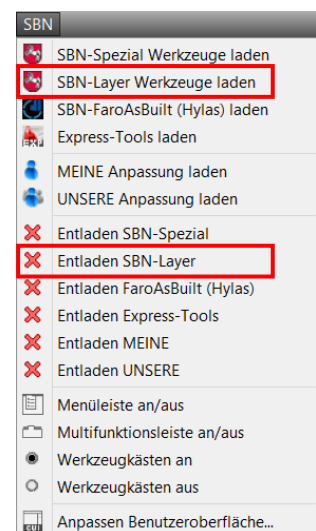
SBN

SBN-Spezial Werkzeuge laden
SBN-Layer Werkzeuge laden
SBN-FaroAsBuilt (Hylas) laden
Express-Tools laden

MEINE Anpassung laden
UNSERE Anpassung laden

Entladen SBN-Spezial
Entladen SBN-Layer
Entladen FaroAsBuilt (Hylas)
Entladen Express-Tools
Entladen MEINE
Entladen UNSERE

Menüleiste an/aus
Multifunktionsleiste an/aus
Werkzeugkästen an
Werkzeugkästen aus

Anpassen Benutzeroberfläche...